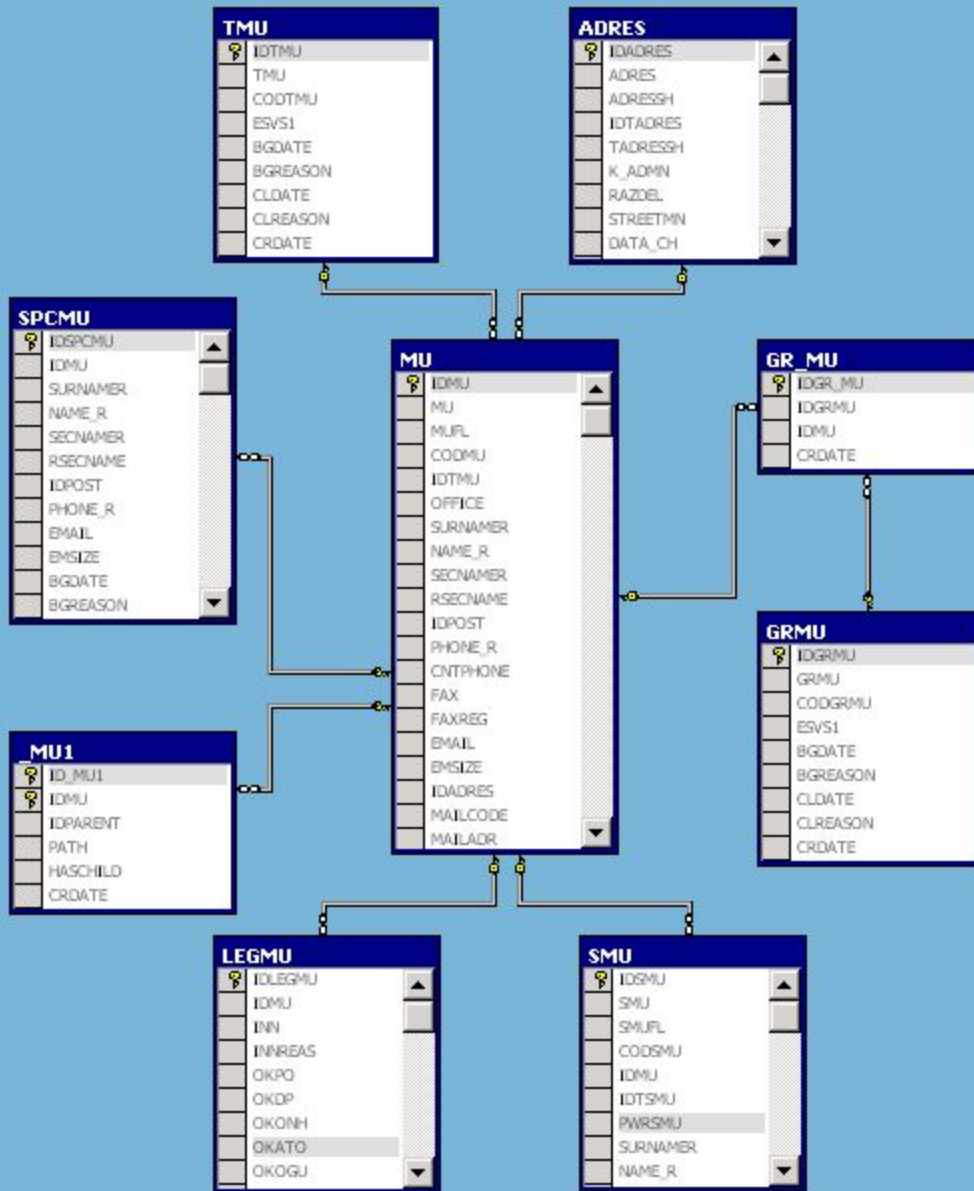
TMU
IDTMU
TMU
CODTMU
ESVS1
BGDATE
BGREASON
CLDATE
CLREASON
CRDATE

ADRES
IDADRES
ADRES
ADRESSH
IDTADRES
TADRESSH
K_ADMN
RAZDEL
STREETMN
DATA_CH

SPCMU
IDSPCMU
IDMU
SURNAMER
NAME_R
SECNAMER
RSECNAME
IDPOST
PHONE_R
EMAIL
EMSIZE
BGDATE
BGREASON

MU
IDMU
MU
MUFL
CODMU
IDTMU
OFFICE
SURNAMER
NAME_R
SECNAMER
RSECNAME
IDPOST
PHONE_R
CNTPHONE
FAX
FAXREG
EMAIL
EMSIZE
IDADRES
MAILCODE
MAILADR

GR_MU
IDGR_MU
IDGRMU
IDMU
CRDATE

GRMU
IDGRMU
GRMU
CODGRMU
ESVS1
BGDATE
BGREASON
CLDATE
CLREASON
CRDATE

_MU1
ID_MU1
IDMU
IDPARENT
PATH
HASCHILD
CRDATE

LEGMU
IDLEGMU
IDMU
INN
INNREAS
OKPO
OKDP
OKONH
OKATO
OKOGU

SMU
IDSMU
SMU
SMUFL
CODSMU
IDMU
IDTSMU
PWRSMU
SURNAMER
NAME_R